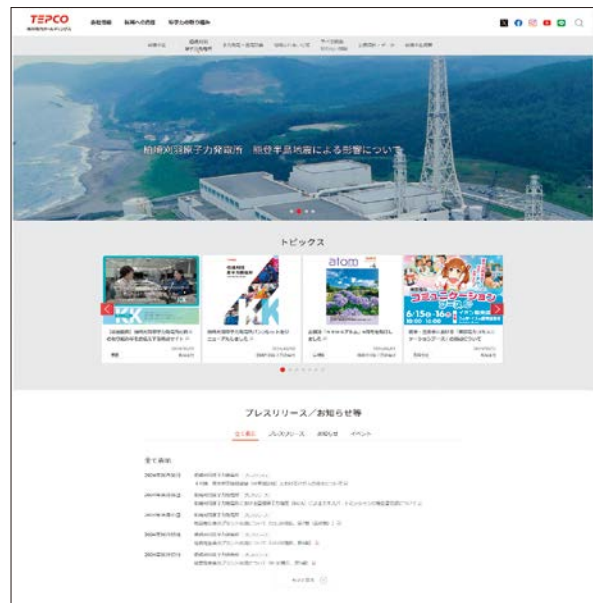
TEPCO

発電所情報　地域への貢献　地元との取り組み

柏崎刈羽原子力発電所　能登半島地震による影響について

トピックス

atom

コミュニケーション

6/15 · 16

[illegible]

プレスリリース／お知らせ等

全て表示　プレスリリース　お知らせ　イベント

全て表示

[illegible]